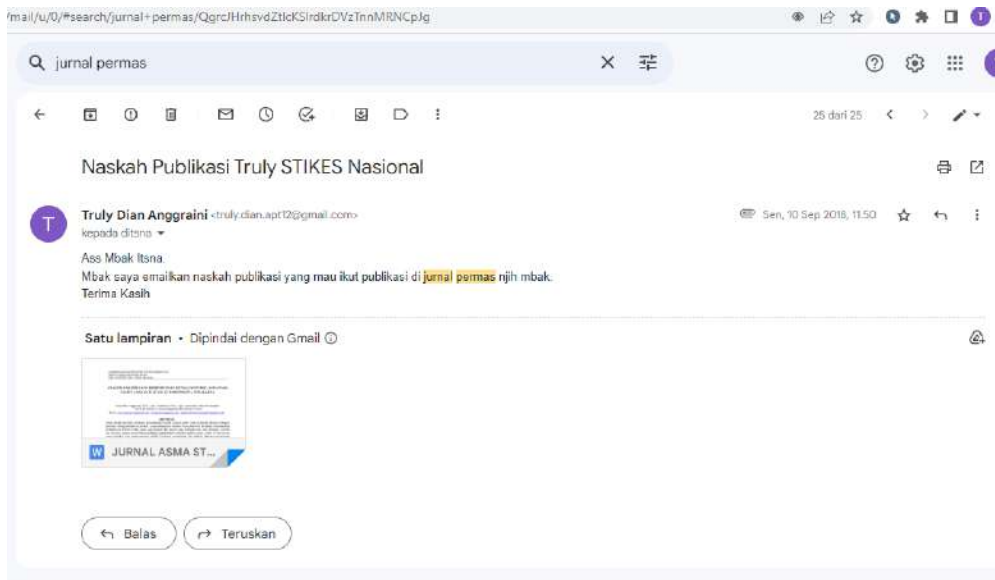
/mail/u/0/#search/jurnal+permas/QgrcJHrhsvdZtlcKSIrdkrDVzTnnMRNCpJg

jurnal permas

25 dari 25

Naskah Publikasi Truly STIKES Nasional

Truly Dian Anggraini <truly.dian.apt12@gmail.com>
kepada ditsna

Sen, 10 Sep 2018, 11.50

Ass Mbak Itsna.
Mbak saya emailkan naskah publikasi yang mau ikut publikasi di jurnal permas njih mbak.
Terima Kasih

Satu lampiran • Dipindai dengan Gmail

JURNAL ASMA ST...

Balas

Teruskan